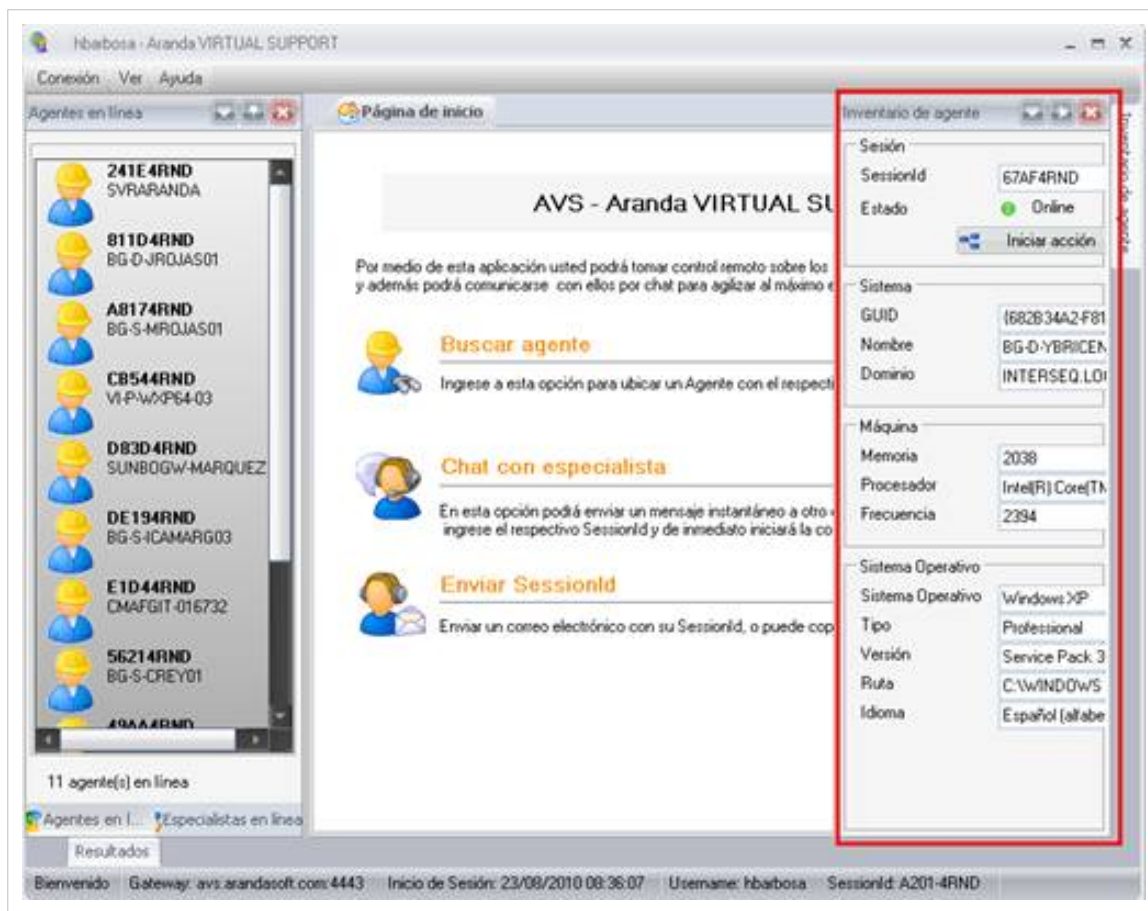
hbarbosa - Aranda VIRTUAL SUPPORT

Conexión Ver Ayuda

Agentes en línea

241E4RND
SVRARANDA

811D4RND
BG-D-JROJAS01

A8174RND
BG-S-MROJAS01

CB544RND
VI-P-WXP64-03

D83D4RND
SUNBOGW-MARQUEZ

DE194RND
BG-S-ICAMARG03

E1D44RND
CMAFGIT-016732

56214RND
BG-S-CREY01

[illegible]

11 agente(s) en línea

Agentes en l... Especialistas en línea

Página de inicio

AVS - Aranda VIRTUAL SU

Por medio de esta aplicación usted podrá tomar control remoto sobre los y además podrá comunicarse con ellos por chat para agilizar al máximo e

Buscar agente

Ingrese a esta opción para ubicar un Agente con el respecti

Chat con especialista

En esta opción podrá enviar un mensaje instantáneo a otro ingrese el respectivo SessionId y de inmediato iniciará la co

Enviar SessionId

Enviar un correo electrónico con su SessionId, o puede cop

Inventario de agente

Sesión
SessionId 67AF4RND
Estado Online
Iniciar acción

Sistema
GUID {682B34A2-F81
Nombre BG-D-YBRICEN
Dominio INTERSEQ.LO

Máquina
Memoria 2038
Procesador Intel(R) Core(TM
Frecuencia 2394

Sistema Operativo
Sistema Operativo Windows XP
Tipo Professional
Versión Service Pack 3
Ruta C:\WINDOWS
Idioma Español (alfabe

Inventario de agente

Resultados

Bienvenido Gateway: avs.arandasoft.com:4443 Inicio de Sesión: 23/08/2010 08:36:07 Username: hbarbosa SessionId: A201-4RND